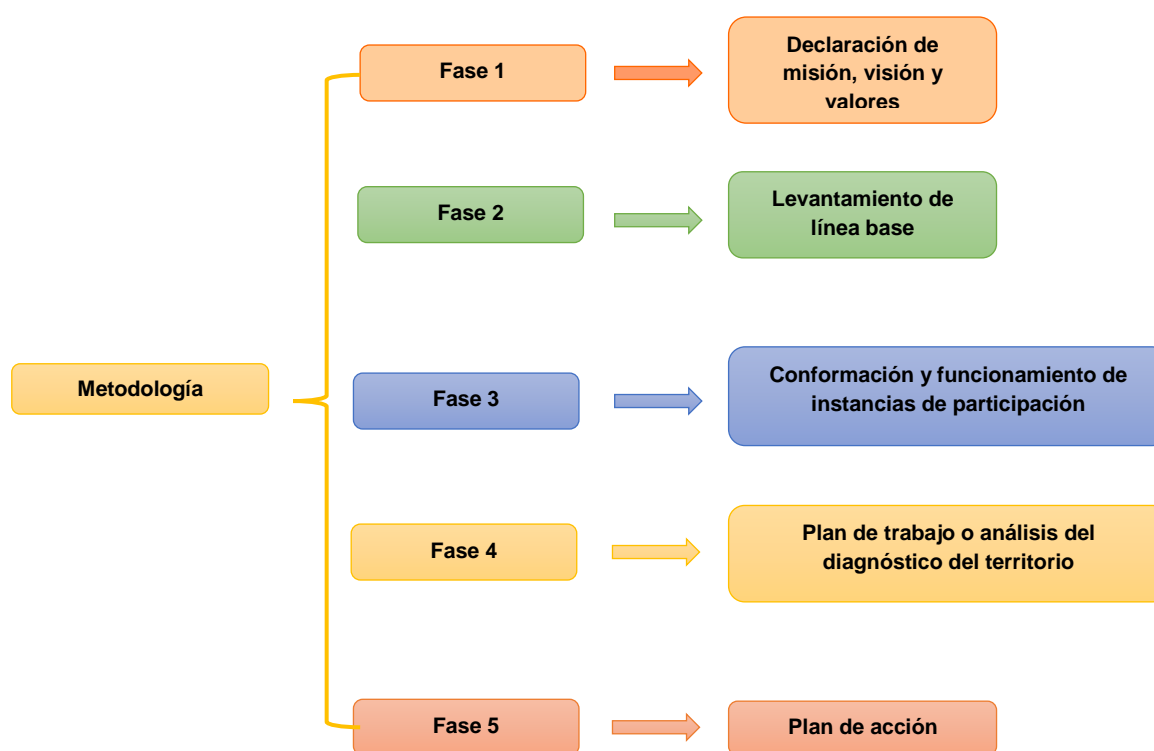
Metodología

Fase 1

Declaración de misión, visión y valores

Fase 2

Levantamiento de línea base

Fase 3

Conformación y funcionamiento de instancias de participación

Fase 4

Plan de trabajo o análisis del diagnóstico del territorio

Fase 5

Plan de acción